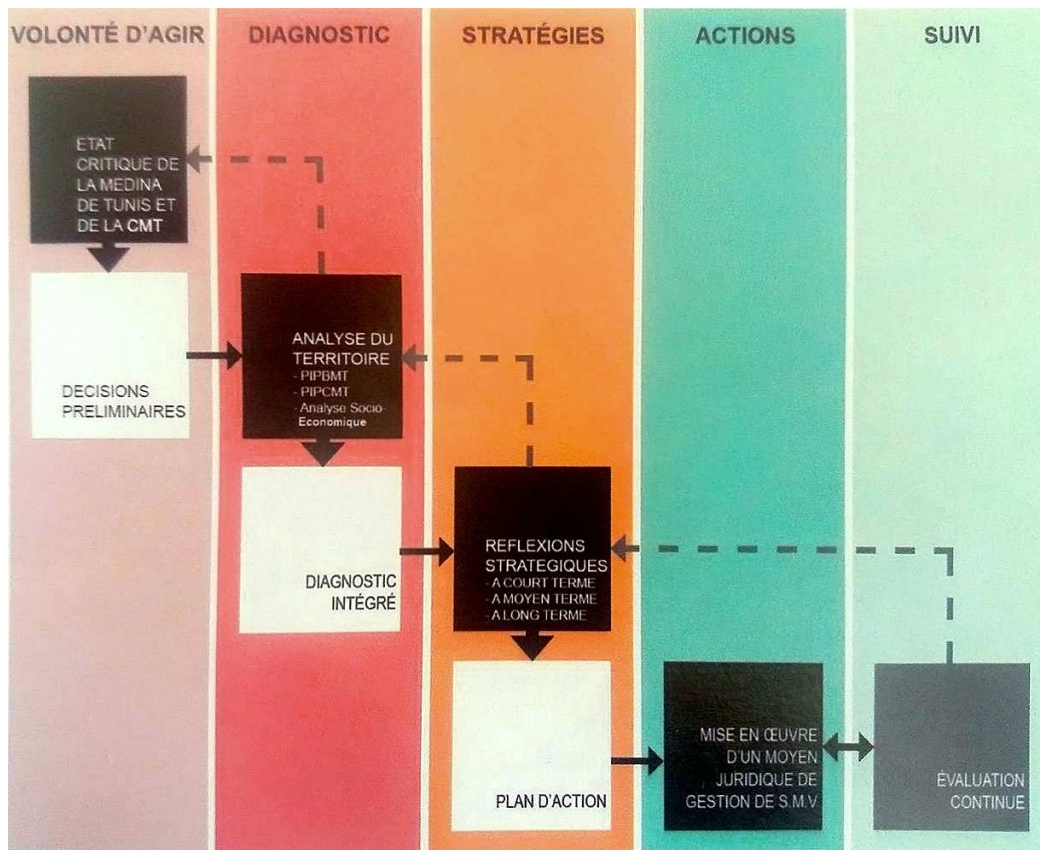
VOLONTÉ D'AGIR

DIAGNOSTIC

STRATÉGIES

ACTIONS

SUIVI

ETAT CRITIQUE DE LA MEDINA DE TUNIS ET DE LA CMT

DECISIONS PRELIMINAIRES

ANALYSE DU TERRITOIRE
- PIPBMT
- PIPCMT
- Analyse Socio-Economique

DIAGNOSTIC INTÉGRÉ

REFLEXIONS STRATEGIQUES
- A COURT TERME
- A MOYEN TERME
- A LONG TERME

PLAN D'ACTION

MISE EN ŒUVRE D'UN MOYEN JURIDIQUE DE GESTION DE S.M.V

ÉVALUATION CONTINUE